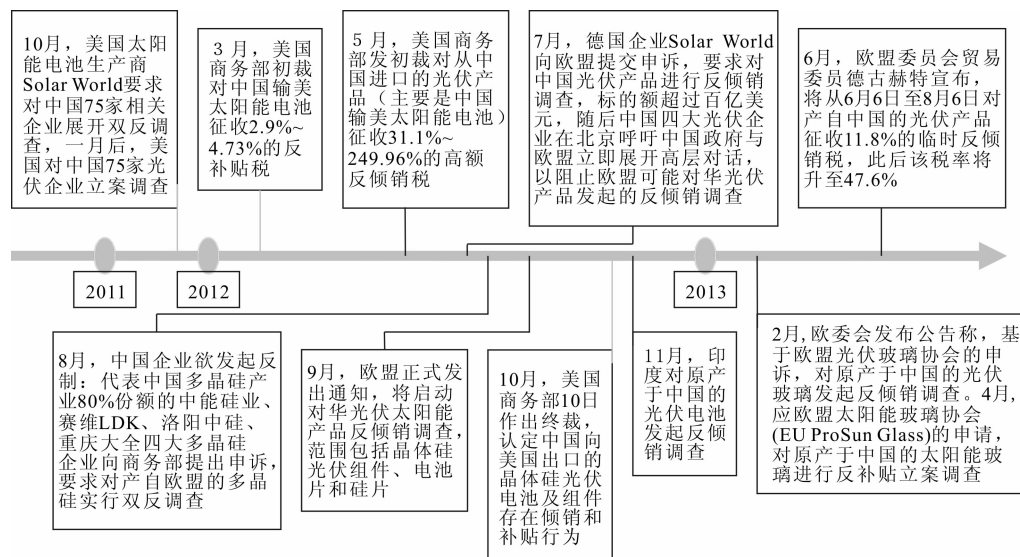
10月，美国太阳能电池生产商Solar World要求对中国75家相关企业展开双反调查，一月后，美国对中国75家光伏企业立案调查

3月，美国商务部初裁对中国输美太阳能电池征收2.9%~4.73%的反补贴税

5月，美国商务部发初裁对从中国进口的光伏产品（主要是中国输美太阳能电池）征收31.1%~249.96%的高额反倾销税

7月，德国企业Solar World向欧盟提交申诉，要求对中国光伏产品进行反倾销调查，标的额超过百亿美元，随后中国四大光伏企业在北京呼吁中国政府与欧盟立即展开高层对话，以阻止欧盟可能对华光伏产品发起的反倾销调查

6月，欧盟委员会贸易委员德古赫特宣布，将从6月6日至8月6日对产自中国的光伏产品征收11.8%的临时反倾销税，此后该税率将升至47.6%

2011

2012

2013

8月，中国企业欲发起反制：代表中国多晶硅产业80%份额的中能硅业、赛维LDK、洛阳中硅、重庆大全四大多晶硅企业向商务部提出申诉，要求对产自欧盟的多晶硅实行双反调查

9月，欧盟正式发出通知，将启动对华光伏太阳能产品反倾销调查，范围包括晶体硅光伏组件、电池片和硅片

10月，美国商务部10日作出终裁，认定中国向美国出口的晶体硅光伏电池及组件存在倾销和补贴行为

11月，印度对原产于中国的光伏电池发起反倾销调查

2月，欧委会发布公告称，基于欧盟光伏玻璃协会的申诉，对原产于中国的光伏玻璃发起反倾销调查。4月，应欧盟太阳能玻璃协会(EU ProSun Glass)的申请，对原产于中国的太阳能玻璃进行反补贴立案调查